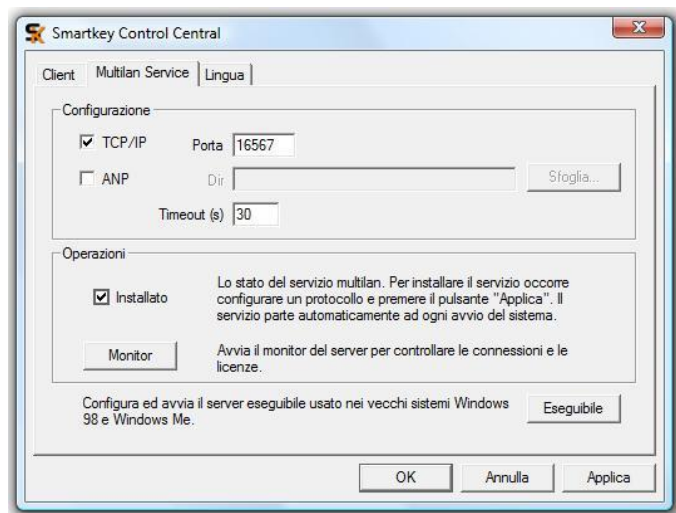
Smartkey Control Central

Client | Multilan Service | Lingua

Configurazione

TCP/IP Porta 16567

ANP Dir Sfoglia...

Timeout (s) 30

Operazioni

Installato

Lo stato del servizio multilan. Per installare il servizio occorre configurare un protocollo e premere il pulsante "Applica". Il servizio parte automaticamente ad ogni avvio del sistema.

Monitor

Avvia il monitor del server per controllare le connessioni e le licenze.

Configura ed avvia il server eseguibile usato nei vecchi sistemi Windows 98 e Windows Me.

Eseguibile

OK Annulla Applica